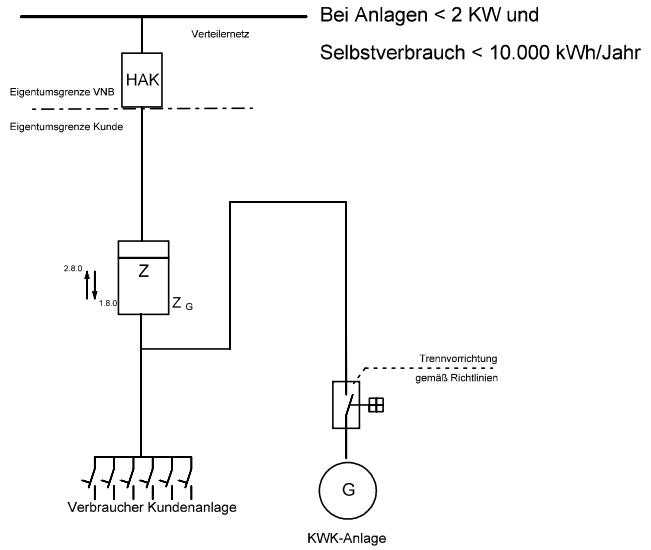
Bei Anlagen < 2 KW und

Selbstverbrauch < 10.000 kWh/Jahr

Verteilernetz

HAK

Eigentumsgrenze VNB

Eigentumsgrenze Kunde

2.8.0

1.8.0

Z

$Z_G$

Trennvorrichtung gemäß Richtlinien

G

Verbraucher Kundenanlage

KWK-Anlage